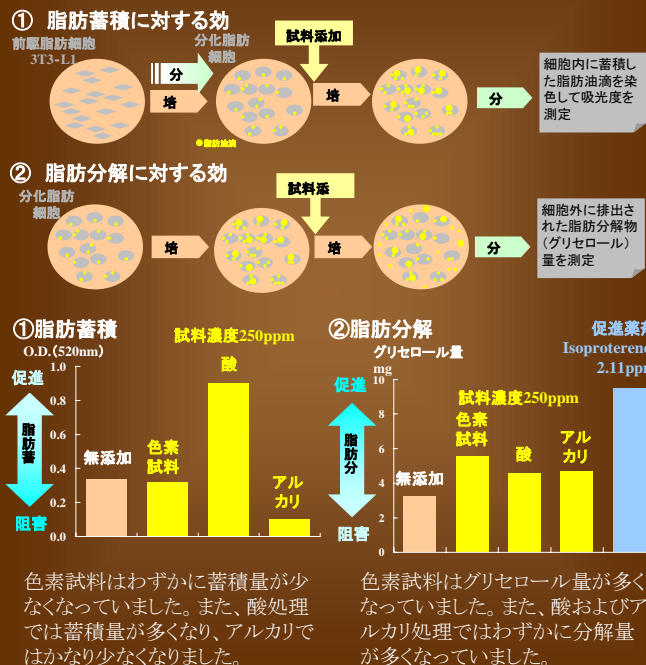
① 脂肪蓄積に対する効

前駆脂肪細胞 3T3-L1

分化脂肪細胞

分

培

●脂肪油滴

試料添加

培

分

細胞内に蓄積した脂肪油滴を染色して吸光度を測定

② 脂肪分解に対する効

分化脂肪細胞

試料添

培

培

分

細胞外に排出された脂肪分解物（グリセロール）量を測定

①脂肪蓄積

O.D.(520nm)

試料濃度250ppm

促進

脂肪蓄

阻害

| 無添加 | 色素試料 | 酸 | アルカリ |
|---|---|---|---|

1.0, 0.8, 0.6, 0.4, 0.2, 0.0

②脂肪分解

グリセロール量 mg

促進薬

Isoproterenol

2.11ppm

試料濃度250ppm

促進

脂肪分

阻害

| 無添加 | 色素試料 | 酸 | アルカリ |
|---|---|---|---|

10, 8, 6, 4, 2, 0

色素試料はわずかに蓄積量が少なくなっていました。また、酸処理では蓄積量が多くなり、アルカリではかなり少なくなりました。

色素試料はグリセロール量が多くなっていました。また、酸およびアルカリ処理ではわずかに分解量が多くなっていました。